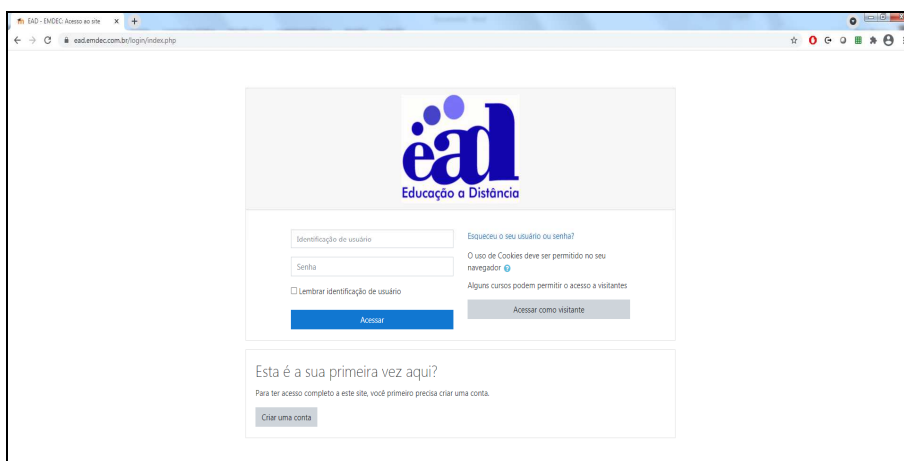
EAD - EMDEC: Acesso ao site ×
+
ead.emdec.com.br/login/index.php

ead
Educação a Distância

Identificação de usuário
Senha
Lembrar identificação de usuário
Acessar

Esqueceu o seu usuário ou senha?
O uso de Cookies deve ser permitido no seu navegador
Alguns cursos podem permitir o acesso a visitantes
Acessar como visitante

Esta é a sua primeira vez aqui?
Para ter acesso completo a este site, você primeiro precisa criar uma conta.
Criar uma conta